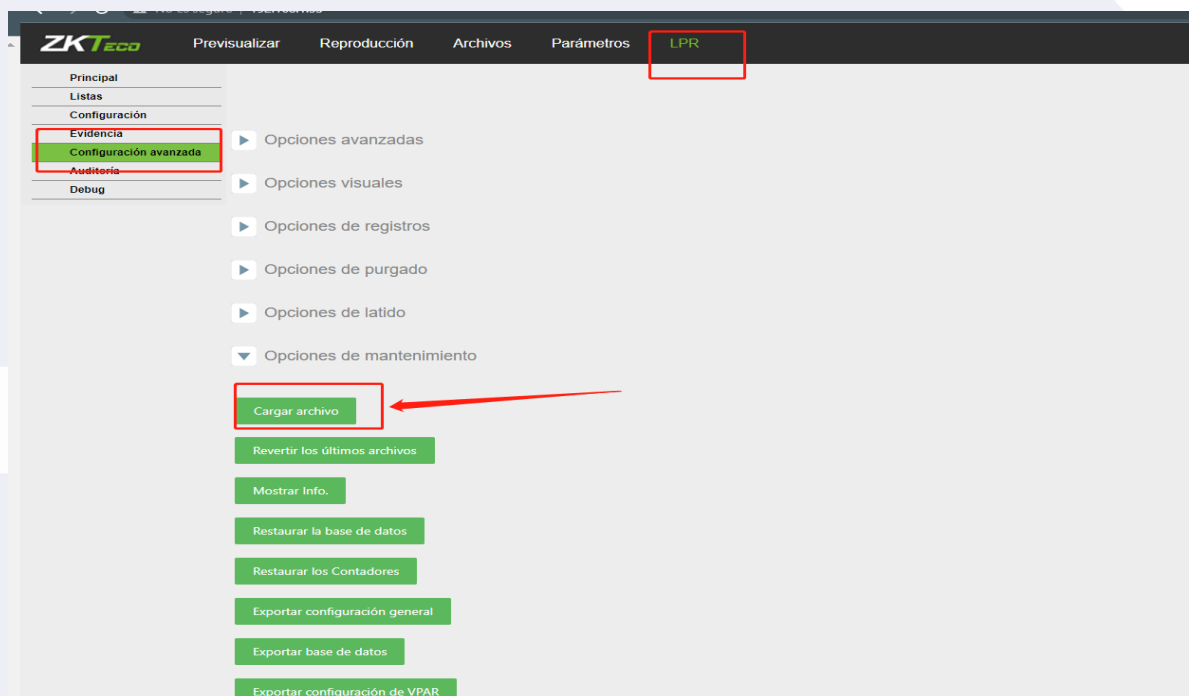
ZKTeco

Previsualizar
Reproducción
Archivos
Parámetros
LPR

Principal
Listas
Configuración
Evidencia
Configuración avanzada
Auditoría
Debug

Opciones avanzadas
Opciones visuales
Opciones de registros
Opciones de purgado
Opciones de latido
Opciones de mantenimiento

Cargar archivo
Revertir los últimos archivos
Mostrar Info.
Restaurar la base de datos
Restaurar los Contadores
Exportar configuración general
Exportar base de datos
Exportar configuración de VPAR